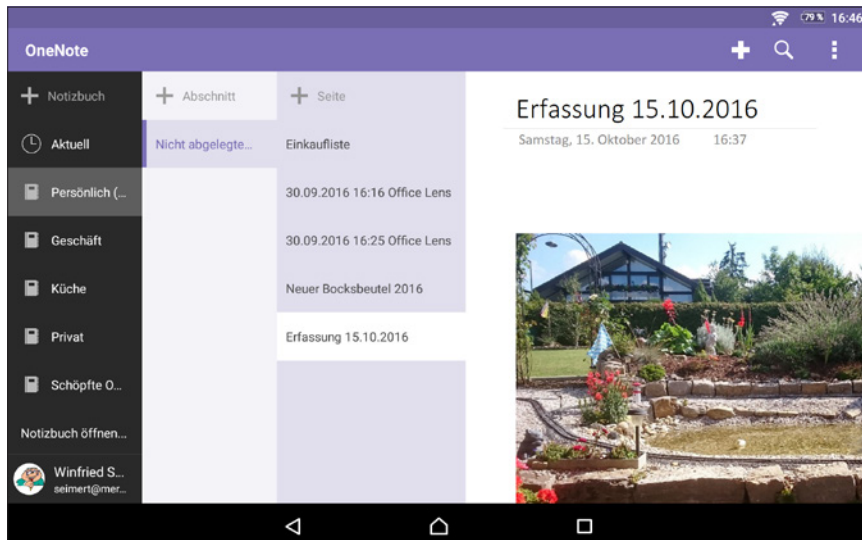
79% 16:46

OneNote

+ Notizbuch
Aktuell
Persönlich (...
Geschäft
Küche
Privat
Schöpfte O...
Notizbuch öffnen...
Winfried S...
seimert@mer...

+ Abschnitt
Nicht abgelegte...

+ Seite
Einkaufliste
30.09.2016 16:16 Office Lens
30.09.2016 16:25 Office Lens
Neuer Bocksbeutel 2016
Erfassung 15.10.2016

Erfassung 15.10.2016
Samstag, 15. Oktober 2016 16:37